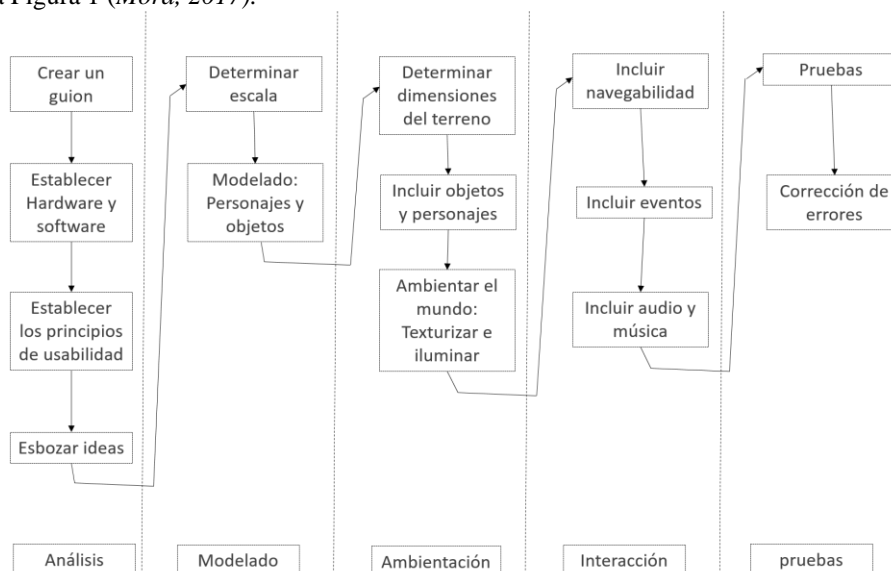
a Figura 1 (Mora, 2017).

Crear un guion

Establecer Hardware y software

Establecer los principios de usabilidad

Esbozar ideas

Determinar escala

Modelado: Personajes y objetos

Determinar dimensiones del terreno

Incluir objetos y personajes

Ambientar el mundo: Texturizar e iluminar

Incluir navegabilidad

Incluir eventos

Incluir audio y música

Pruebas

Corrección de errores

Análisis

Modelado

Ambientación

Interacción

pruebas